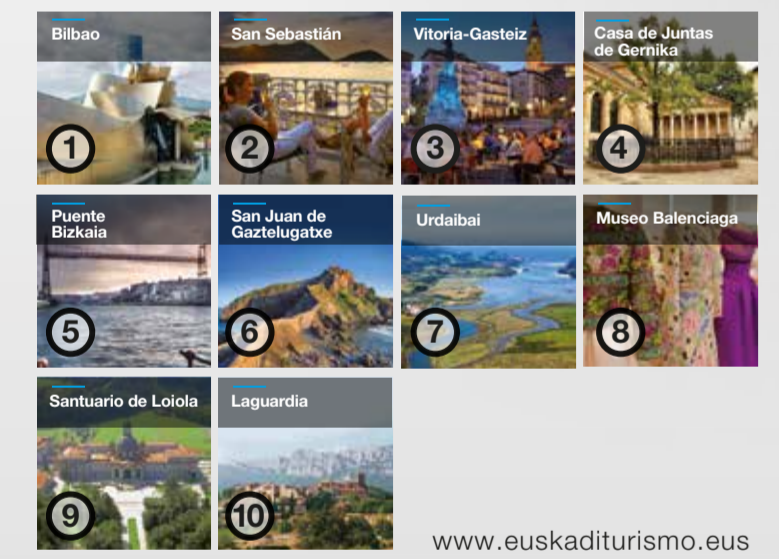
Bilbao
1

San Sebastián
2

Vitoria-Gasteiz
3

Casa de Juntas de Gernika
4

Puente Bizkaia
5

San Juan de Gaztelugatxe
6

Urdaibai
7

Museo Balenciaga
8

Santuario de Loiola
9

Laguardia
10

www.euskaditurismo.eus